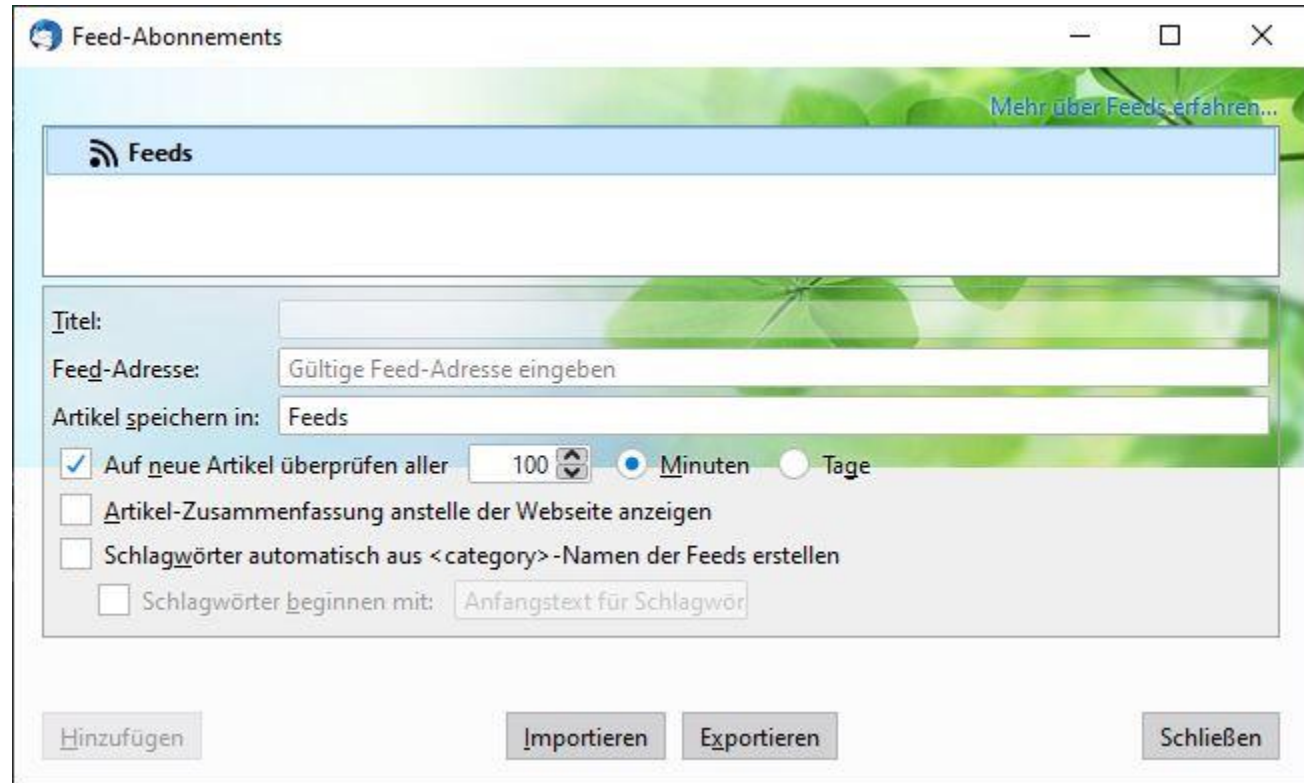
Feed-Abonnements

Mehr über Feeds erfahren...

Feeds

Titel:

Feed-Adresse: Gültige Feed-Adresse eingeben

Artikel speichern in: Feeds

Auf neue Artikel überprüfen aller 100 Minuten Tage

Artikel-Zusammenfassung anstelle der Webseite anzeigen

Schlagwörter automatisch aus <category>-Namen der Feeds erstellen

Schlagwörter beginnen mit: Anfangstext für Schlagwör

Hinzufügen

Importieren

Exportieren

Schließen